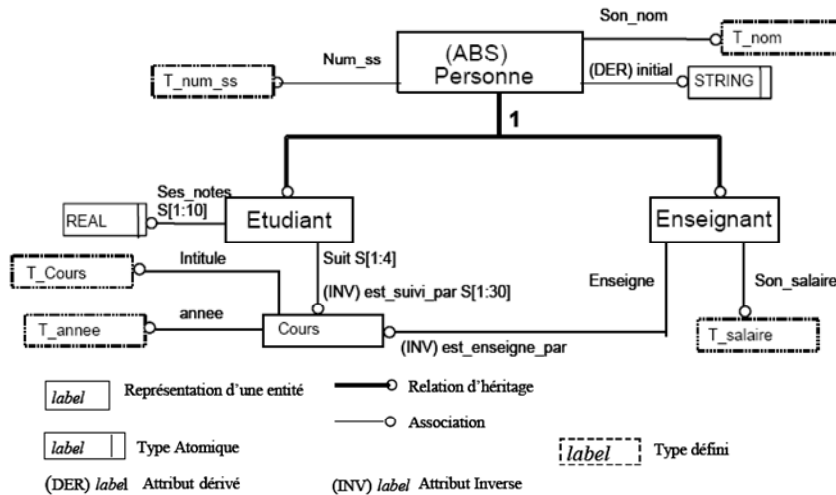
Son_nom

T_nom

(ABS) Personne

Num_ss

T_num_ss

(DER) initial

STRING

1

Ses_notes S[1:10]

REAL

Etudiant

Enseignant

T_Cours

Intitule

Suit S[1:4]

(INV) est_suivi_par S[1:30]

Enseigne

Son_salaire

T_annee

annee

Cours

(INV) est_enseigne_par

T_salaire

label Représentation d'une entité

Relation d'héritage

Association

label Type Atomique

label Type défini

(DER) label Attribut dérivé

(INV) label Attribut Inverse